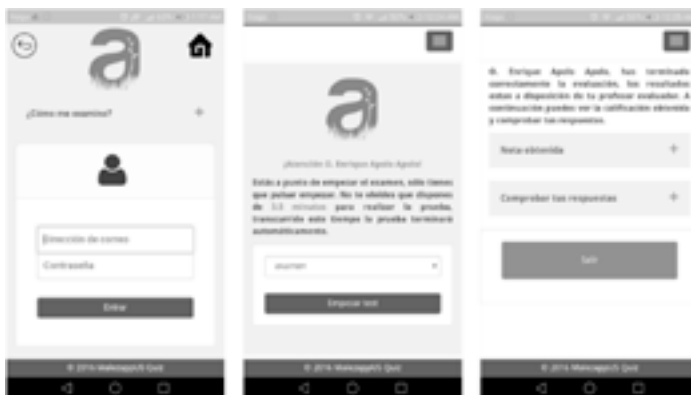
¿Cómo me examino?

+

Dirección de correo

Contraseña

Entrar

© 2016 MakeappUS Quiz

¡Atención D. Enrique Apolo Apolo!

Estás a punto de empezar el examen, sólo tienes que pulsar empezar. No te olvides que dispones de 3,5 minutos para realizar la prueba, transcurrido este tiempo la prueba terminará automáticamente.

examen

Empezar test

© 2016 MakeappUS Quiz

D. Enrique Apolo Apolo, has terminado correctamente la evaluación, los resultados están a disposición de tu profesor evaluador. A continuación puedes ver la calificación obtenida y comprobar tus respuestas.

Nota obtenida

+

Comprobar tus respuestas

+

Salir

© 2016 MakeappUS Quiz